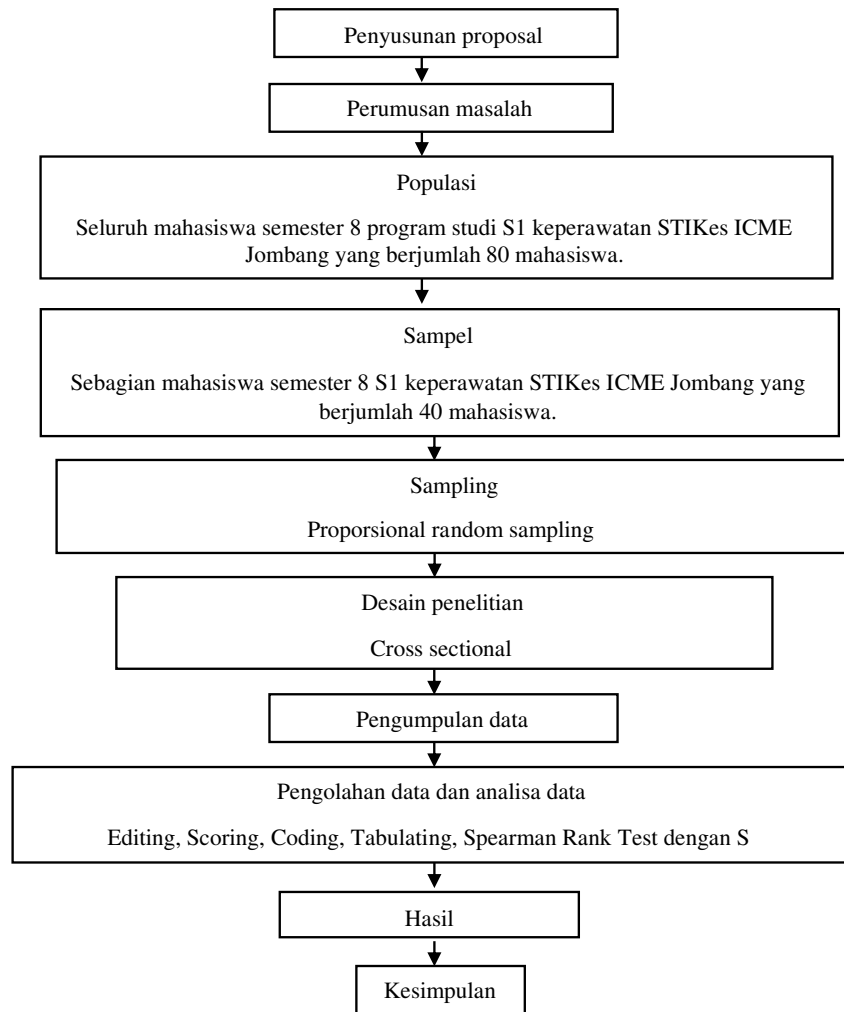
Penyusunan proposal

Perumusan masalah

Populasi

Seluruh mahasiswa semester 8 program studi S1 keperawatan STIKes ICME Jombang yang berjumlah 80 mahasiswa.

Sampel

Sebagian mahasiswa semester 8 S1 keperawatan STIKes ICME Jombang yang berjumlah 40 mahasiswa.

Sampling

Proporsional random sampling

Desain penelitian

Cross sectional

Pengumpulan data

Pengolahan data dan analisa data

Editing, Scoring, Coding, Tabulating, Spearman Rank Test dengan S

Hasil

Kesimpulan